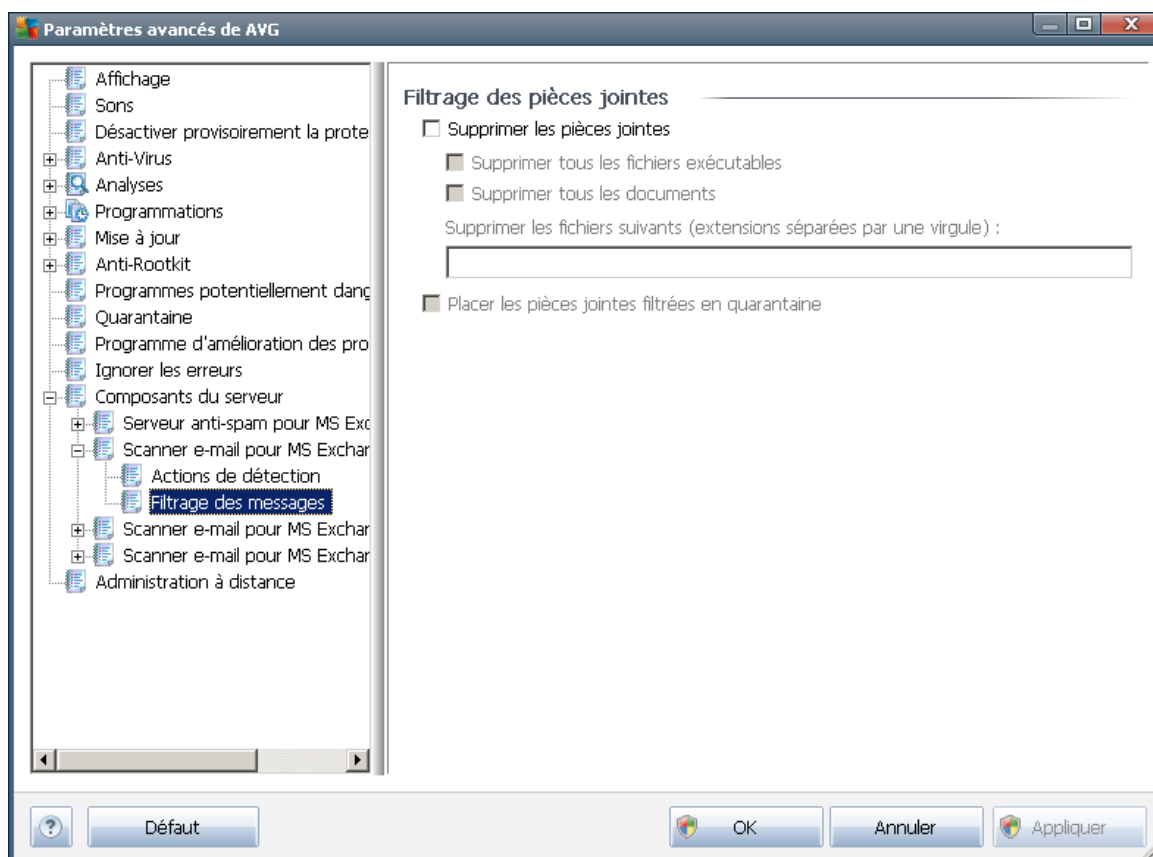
Paramètres avancés de AVG

Affichage
Sons
Désactiver provisoirement la prote
Anti-Virus
Analyses
Programmations
Mise à jour
Anti-Rootkit
Programmes potentiellement danç
Quarantaine
Programme d'amélioration des pro
Ignorer les erreurs
Composants du serveur
Serveur anti-spam pour MS Exc
Scanner e-mail pour MS Exchar
Actions de détection
Filtrage des messages
Scanner e-mail pour MS Exchar
Scanner e-mail pour MS Exchar
Administration à distance

Filtrage des pièces jointes
Supprimer les pièces jointes
Supprimer tous les fichiers exécutables
Supprimer tous les documents
Supprimer les fichiers suivants (extensions séparées par une virgule) :
Placer les pièces jointes filtrées en quarantaine

Défaut
OK
Annuler
Appliquer